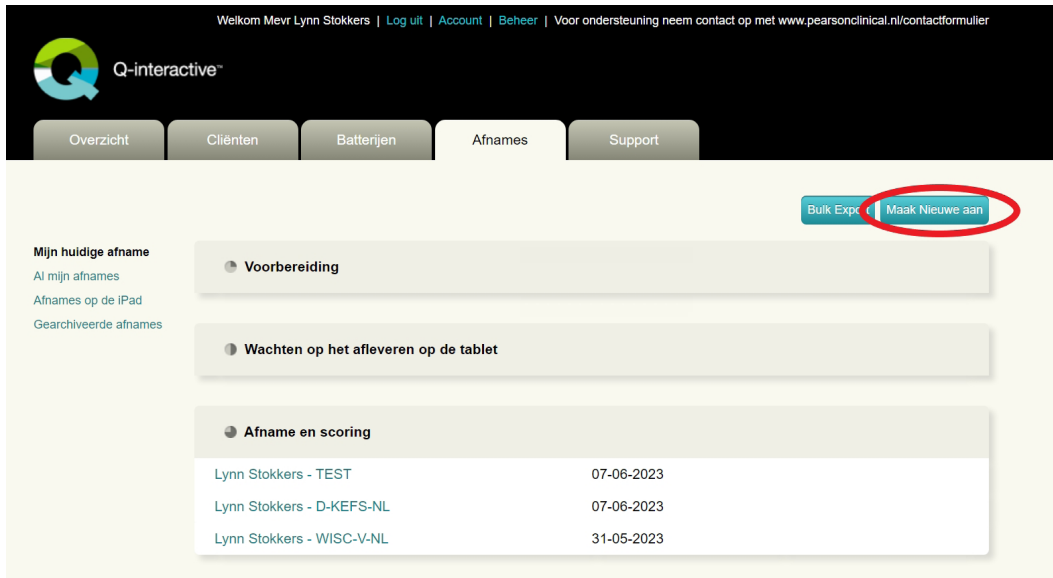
Welkom Mevr Lynn Stokkers | Log uit | Account | Beheer | Voor ondersteuning neem contact op met www.pearsonclinical.nl/contactformulier

Q-interactive™

Overzicht
Cliënten
Batterijen
Afnames
Support

Bulk Expo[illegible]
Maak Nieuwe aan

Mijn huidige afname
Al mijn afnames
Afnames op de iPad
Gearchiveerde afnames

Voorbereiding

Wachten op het afleveren op de tablet

Afname en scoring

| Lynn Stokkers - TEST | 07-06-2023 |
|---|---|
| Lynn Stokkers - D-KEFS-NL | 07-06-2023 |
| Lynn Stokkers - WISC-V-NL | 31-05-2023 |